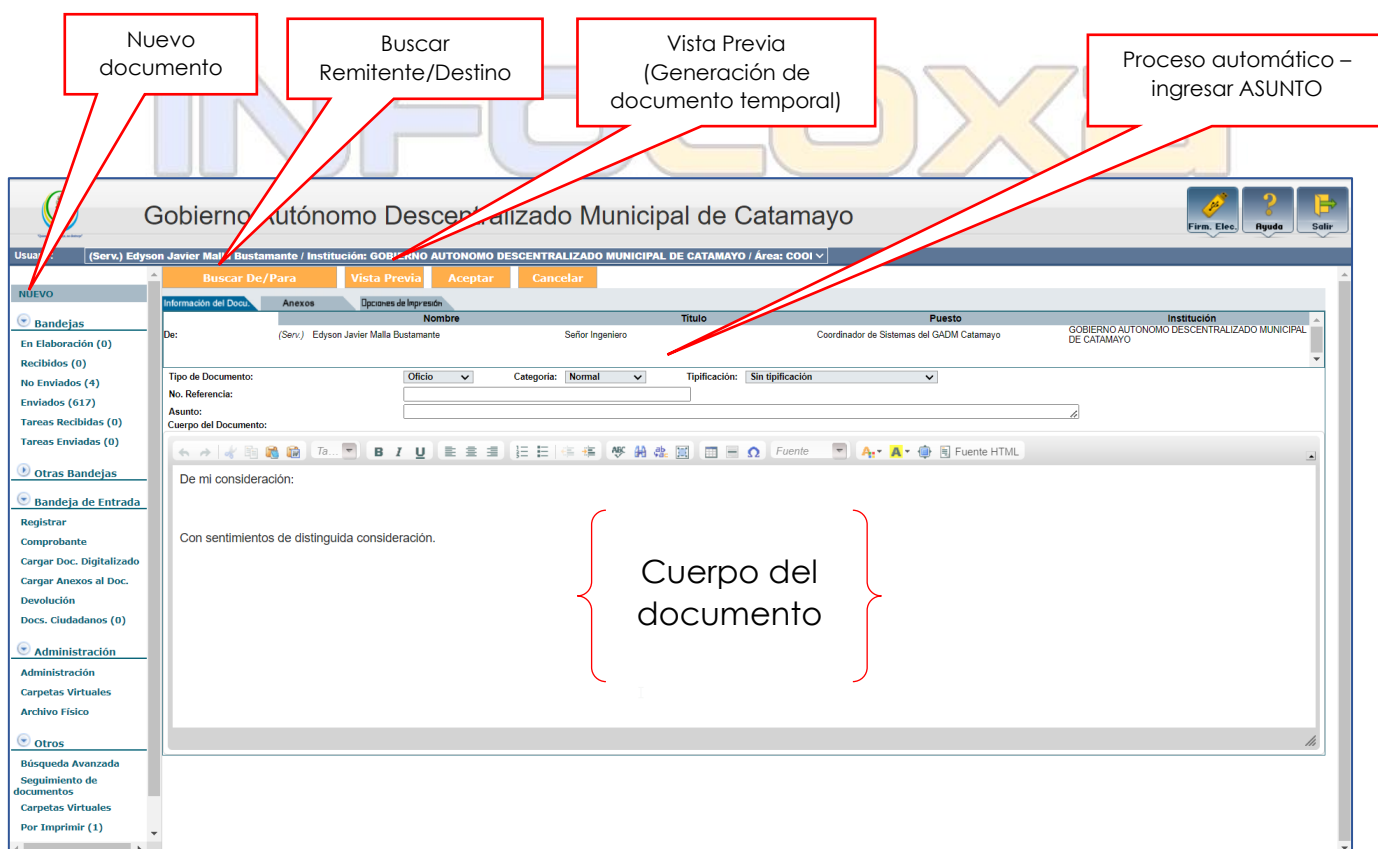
Nuevo documento

Buscar Remitente/Destino

Vista Previa (Generación de documento temporal)

Proceso automático – ingresar ASUNTO

Gobierno Autónomo Descentralizado Municipal de Catamayo

Firm. Elec. Ayuda Salir

Usuario: (Serv.) Edyson Javier Malla Bustamante / Institución: GOBIERNO AUTONOMO DESCENTRALIZADO MUNICIPAL DE CATAMAYO / Área: COOI

NUEVO

Bandejas
En Elaboración (0)
Recibidos (0)
No Enviados (4)
Enviados (617)
Tareas Recibidas (0)
Tareas Enviadas (0)

Otras Bandejas

Bandeja de Entrada
Registrar
Comprobante
Cargar Doc. Digitalizado
Cargar Anexos al Doc.
Devolución
Docs. Ciudadanos (0)

Administración
Administración
Carpetas Virtuales
Archivo Físico

Otros
Búsqueda Avanzada
Seguimiento de documentos
Carpetas Virtuales
Por Imprimir (1)

Buscar De/Para | Vista Previa | Aceptar | Cancelar

Información del Docu. | Anexos | Opciones de Impresión

| | Nombre | Titulo | Puesto | Institución |
|---|---|---|---|---|
| De: | (Serv.) Edyson Javier Malla Bustamante | Señor Ingeniero | Coordinador de Sistemas del GADM Catamayo | GOBIERNO AUTONOMO DESCENTRALIZADO MUNICIPAL DE CATAMAYO |

Tipo de Documento: Oficio Categoria: Normal Tipificación: Sin tipificación
No. Referencia:
Asunto:
Cuerpo del Documento:

Ta... B I U Fuente Fuente HTML

De mi consideración:

Con sentimientos de distinguida consideración.

Cuerpo del documento